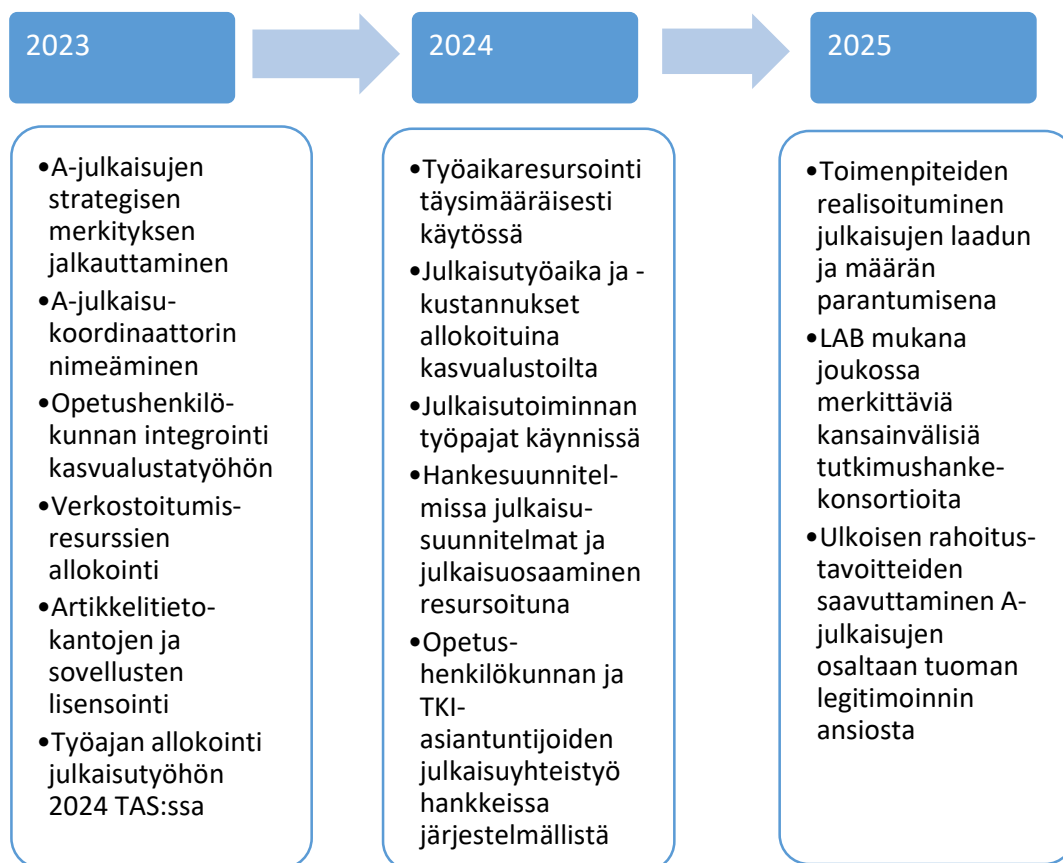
2023

2024

2025

•A-julkaisujen strategisen merkityksen jalkauttaminen
•A-julkaisukoordinaattorin nimeäminen
•Opetushenkilökunnan integrointi kasvualustatyöhön
•Verkostoitumisresurssien allokointi
•Artikkelitietokantojen ja sovellusten lisensointi
•Työajan allokointi julkaisutyöhön 2024 TAS:ssa

•Työaikaresursointi täysimääräisesti käytössä
•Julkaisutyöaika ja -kustannukset allokoituina kasvualustoilta
•Julkaisutoiminnan työpajat käynnissä
•Hankesuunnitelmissa julkaisusuunnitelmat ja julkaisuosaaminen resursoituna
•Opetushenkilökunnan ja TKI-asiantuntijoiden julkaisuyhteistyö hankkeissa järjestelmällistä

•Toimenpiteiden realisoituminen julkaisujen laadun ja määrän parantumisena
•LAB mukana joukossa merkittäviä kansainvälisiä tutkimushankekonsortioita
•Ulkoisen rahoitustavoitteiden saavuttaminen A-julkaisujen osaltaan tuoman legitimoinnin ansiosta